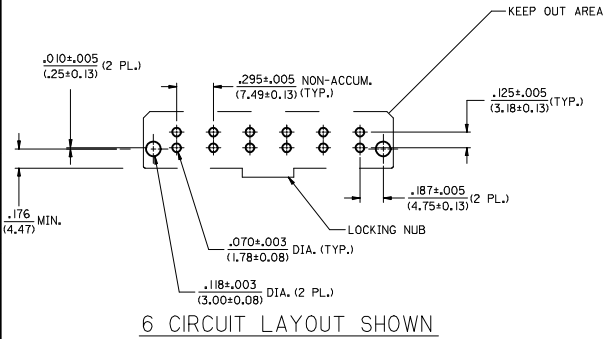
KEEP OUT AREA

$\frac{.010\pm.005}{(.25\pm0.13)}$ (2 PL.)

$\frac{.295\pm.005}{(7.49\pm0.13)}$ NON-ACCUM. (TYP.)

$\frac{.125\pm.005}{(3.18\pm0.13)}$ (TYP.)

$\frac{.187\pm.005}{(4.75\pm0.13)}$ (2 PL.)

$\frac{.176}{(4.47)}$ MIN.

LOCKING NUB

$\frac{.070\pm.003}{(1.78\pm0.08)}$ DIA. (TYP.)

$\frac{.118\pm.003}{(3.00\pm0.08)}$ DIA. (2 PL.)

6 CIRCUIT LAYOUT SHOWN